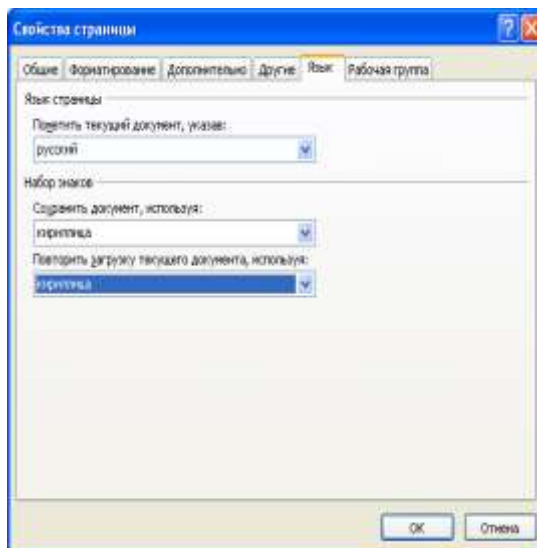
Свойства страницы

Общие | Форматирование | Дополнительно | Другие | Язык | Рабочая группа

Язык страницы

Пометить текущий документ, указав:

русский

Набор знаков

Сохранить документ, используя:

кириллица

Повторить загрузку текущего документа, используя:

кириллица

OK | Отмена